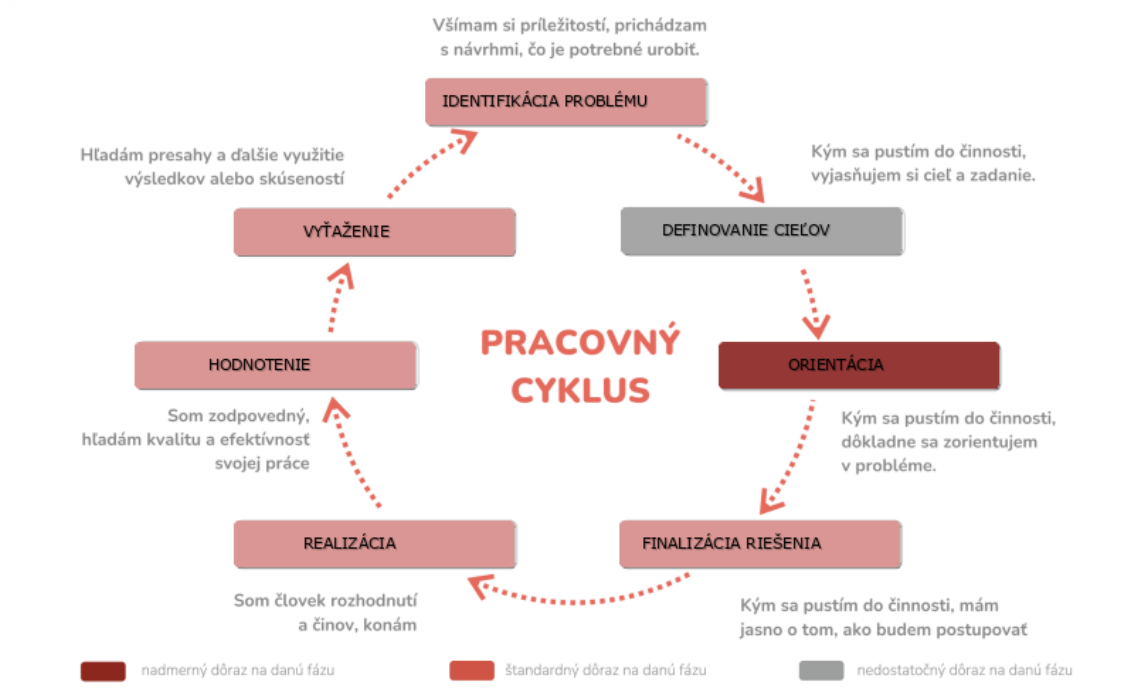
Všímam si príležitostí, prichádzam s návrhmi, čo je potrebné urobiť.

IDENTIFIKÁCIA PROBLÉMU

Hľadám presahy a ďalšie využitie výsledkov alebo skúseností

Kým sa pustím do činnosti, vyjasňujem si cieľ a zadanie.

VYŤAŽENIE

DEFINOVANIE CIEĽOV

PRACOVNÝ CYKLUS

HODNOTENIE

ORIENTÁCIA

Som zodpovedný, hľadám kvalitu a efektívnosť svojej práce

Kým sa pustím do činnosti, dôkladne sa zorientujem v probléme.

REALIZÁCIA

FINALIZÁCIA RIEŠENIA

Som človek rozhodnutí a činov, konám

Kým sa pustím do činnosti, mám jasno o tom, ako budem postupovať

nadmerný dôraz na danú fázu

štandardný dôraz na danú fázu

nedostatočný dôraz na danú fázu